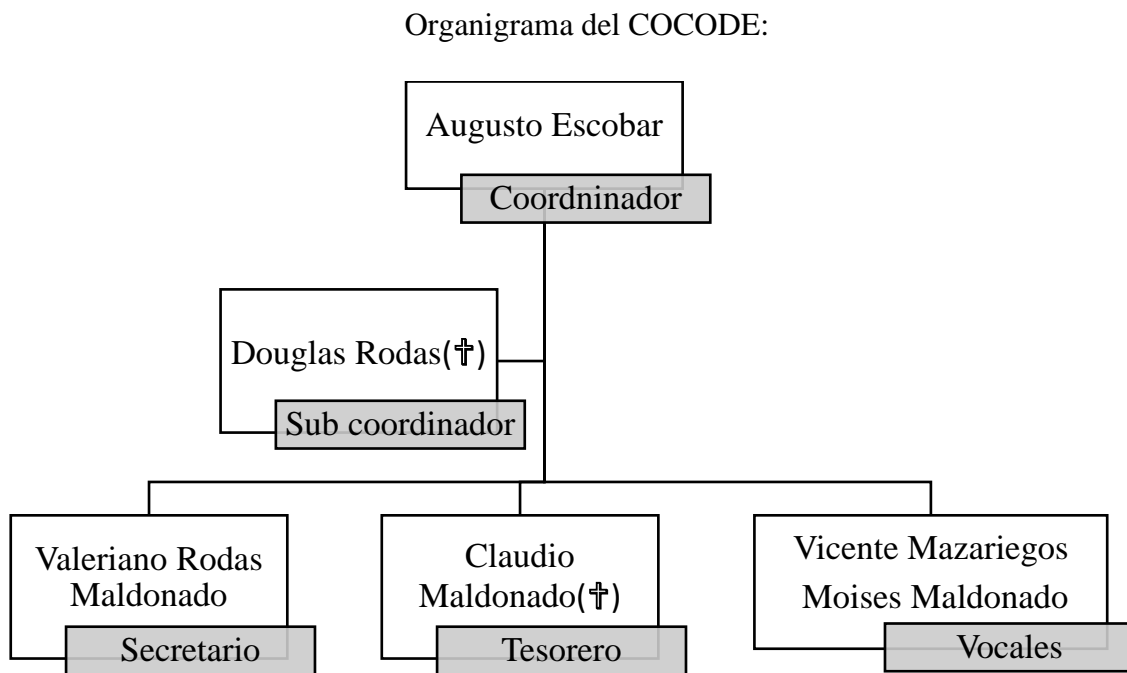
Organigrama del COCODE:

Augusto Escobar
Coordninador

Douglas Rodas(✝)
Sub coordinador

Valeriano Rodas Maldonado
Secretario

Claudio Maldonado(✝)
Tesorero

Vicente Mazariegos
Moises Maldonado
Vocales